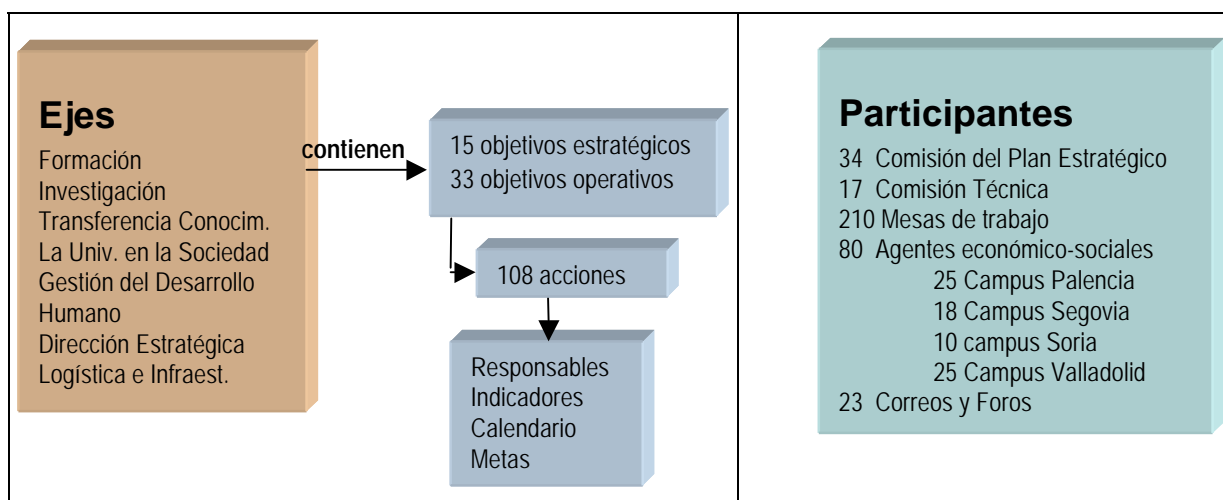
Ejes
Formación
Investigación
Transferencia Conocim.
La Univ. en la Sociedad
Gestión del Desarrollo Humano
Dirección Estratégica
Logística e Infraest.

contienen

15 objetivos estratégicos
33 objetivos operativos

108 acciones

Responsables
Indicadores
Calendario
Metas

Participantes
34 Comisión del Plan Estratégico
17 Comisión Técnica
210 Mesas de trabajo
80 Agentes económico-sociales
25 Campus Palencia
18 Campus Segovia
10 campus Soria
25 Campus Valladolid
23 Correos y Foros